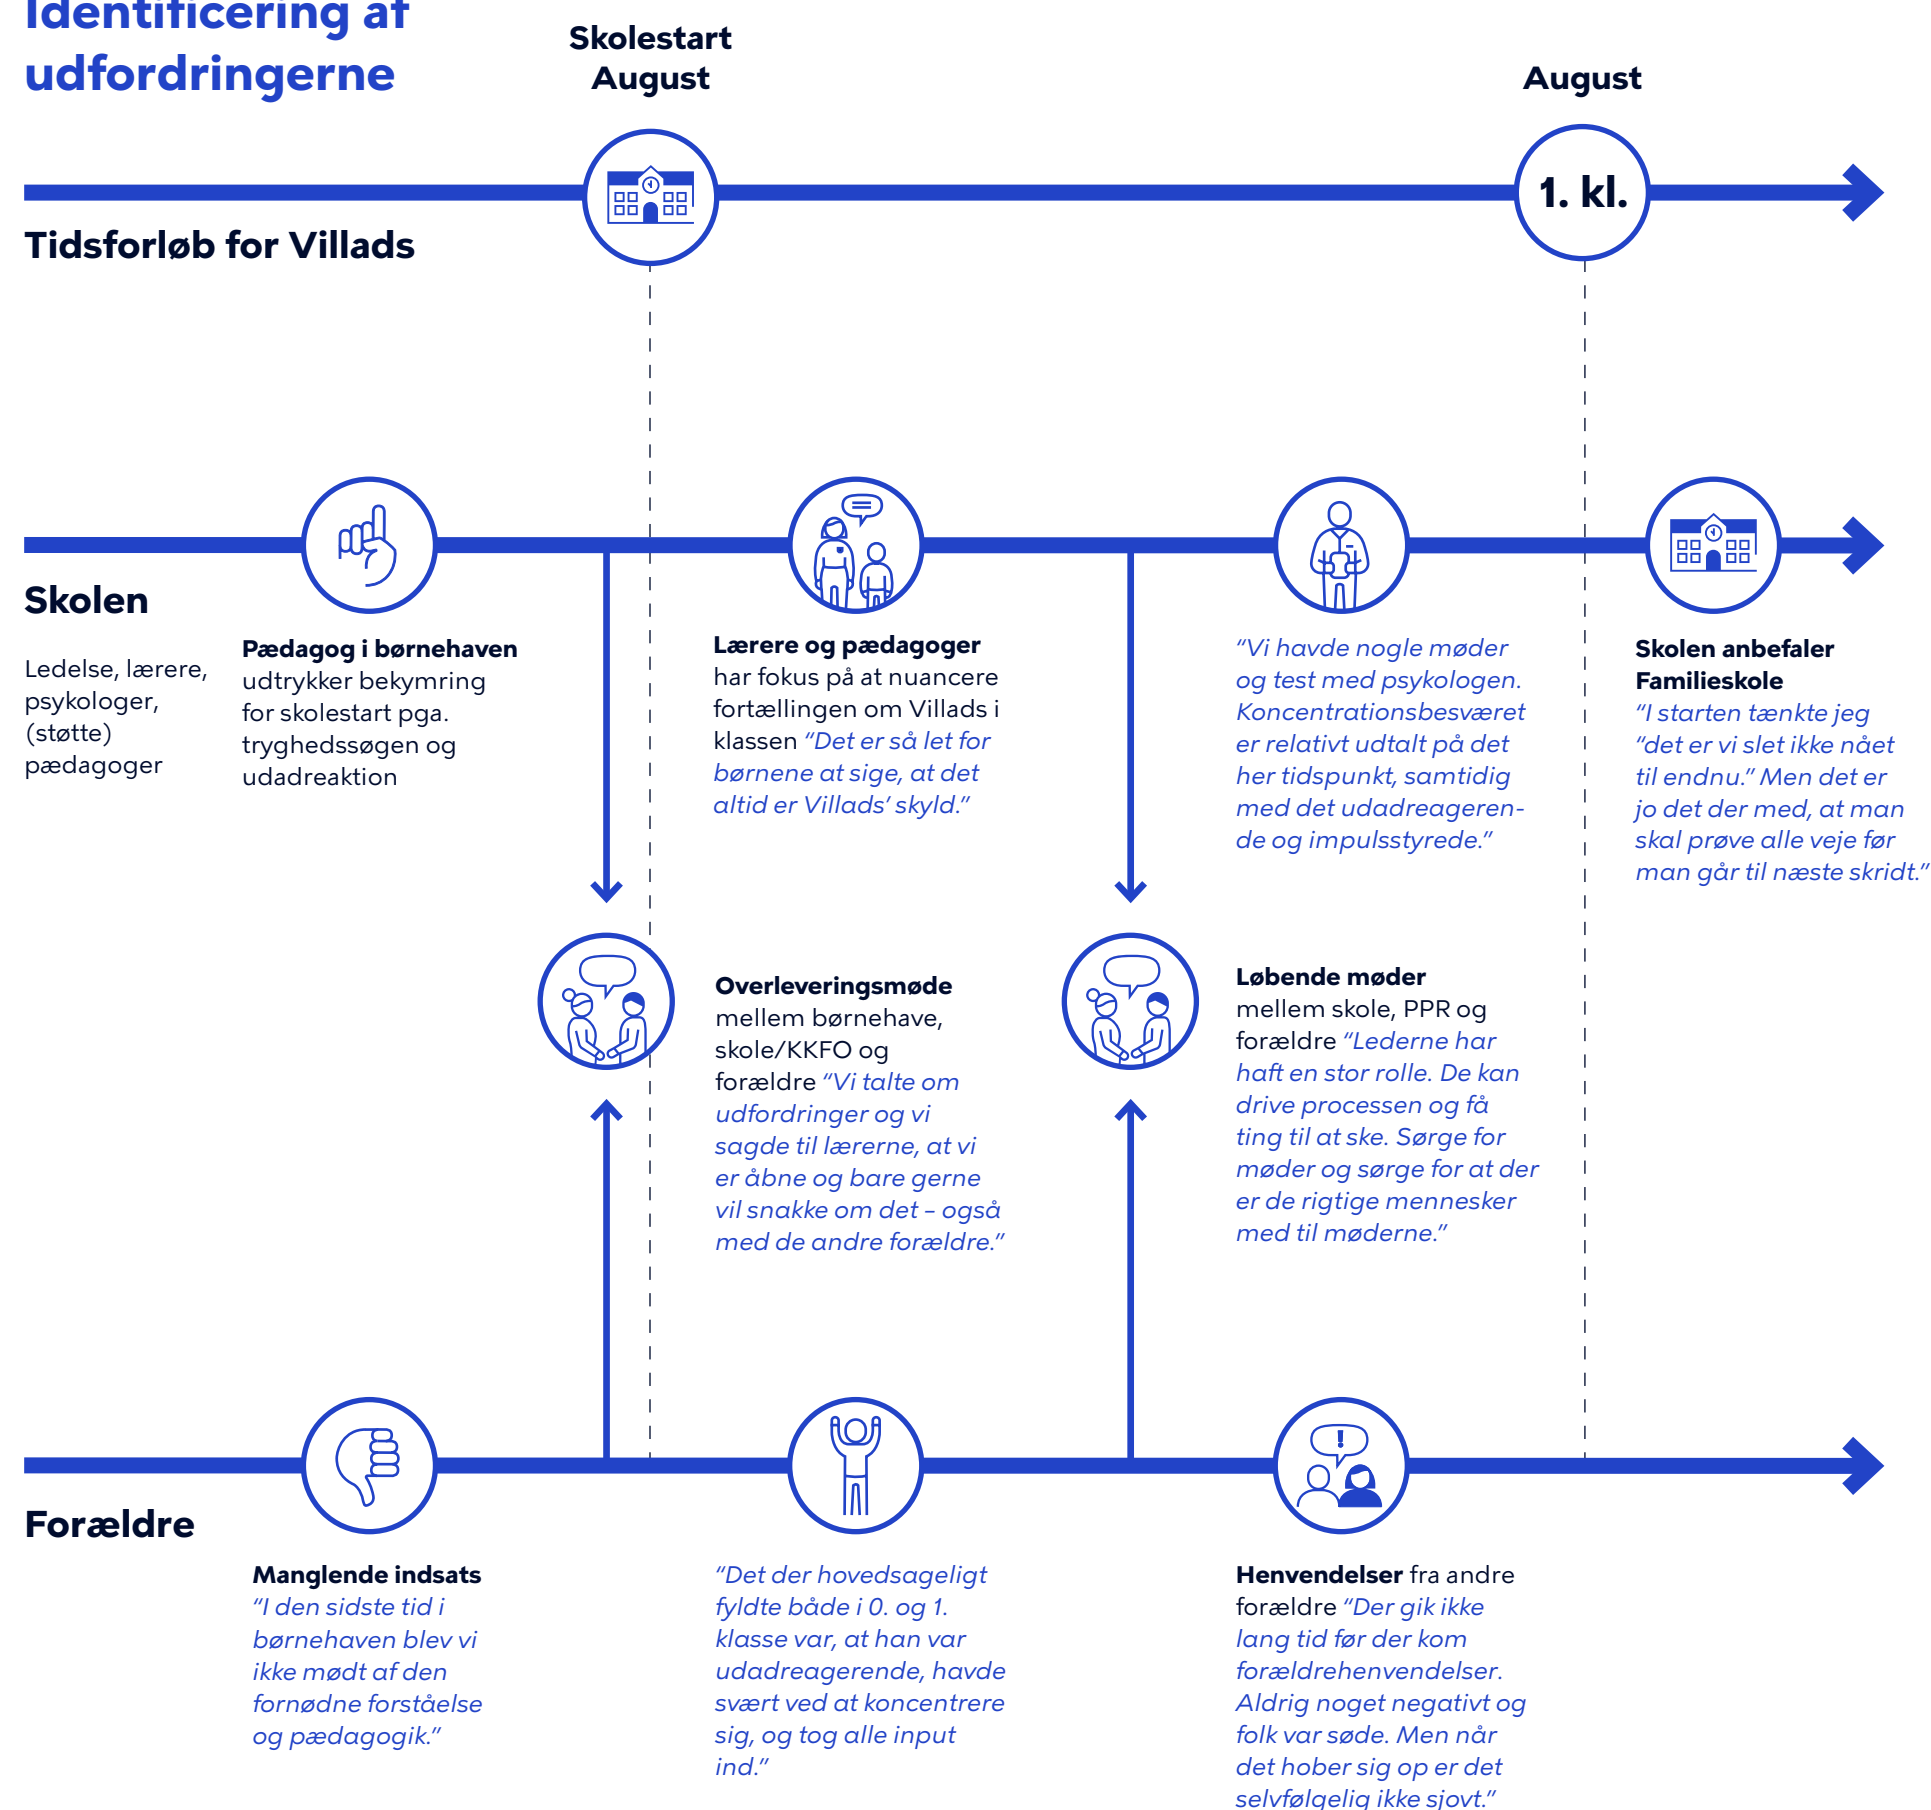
Identificering af udfordringerne

Skolestart August

August

1. kl.

Tidsforløb for Villads

Skolen

Ledelse, lærere, psykologer, (støtte) pædagoger

Pædagog i børnehaven udtrykker bekymring for skolestart pga. tryghedssøgen og udadreaktion

Lærere og pædagoger har fokus på at nuancere fortællingen om Villads i klassen "Det er så let for børnene at sige, at det altid er Villads' skyld."

"Vi havde nogle møder og test med psykologen. Koncentrationsbesværet er relativt udtalt på det her tidspunkt, samtidig med det udadreagerende og impulsstyrede."

Skolen anbefaler Familieskole "I starten tænkte jeg "det er vi slet ikke nået til endnu." Men det er jo det der med, at man skal prøve alle veje før man går til næste skridt."

Overleveringsmøde mellem børnehave, skole/KKFO og forældre "Vi talte om udfordringer og vi sagde til lærerne, at vi er åbne og bare gerne vil snakke om det – også med de andre forældre."

Løbende møder mellem skole, PPR og forældre "Lederne har haft en stor rolle. De kan drive processen og få ting til at ske. Sørge for møder og sørge for at der er de rigtige mennesker med til møderne."

Forældre

Manglende indsats "I den sidste tid i børnehaven blev vi ikke mødt af den fornødne forståelse og pædagogik."

"Det der hovedsageligt fyldte både i 0. og 1. klasse var, at han var udadreagerende, havde svært ved at koncentrere sig, og tog alle input ind."

Henvendelser fra andre forældre "Der gik ikke lang tid før der kom forældrehenvendelser. Aldrig noget negativt og folk var søde. Men når det hober sig op er det selvfølgelig ikke sjovt."